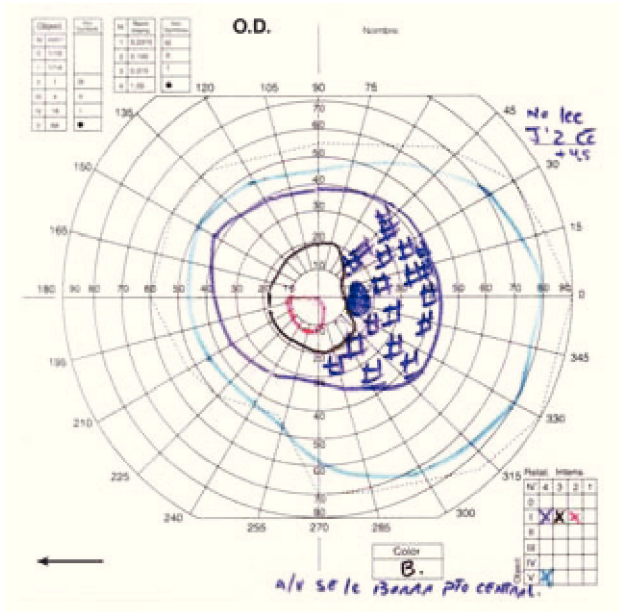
O.D.

Nombre

| Object | | |
|---|---|---|
| 0 | 1/4 | |
| I | 1/16 | |
| II | 1/4 | |
| III | 1 | |
| IV | 4 | |
| V | 16 | |
| | 64 | |

| | | |
|---|---|---|
| 1 | 0.0315 | |
| 2 | 0.100 | |
| 3 | 0.315 | |
| 4 | 1.00 | |

90
75
105
120
45
135
150
165
15
180
0
195
345
210
330
225
315
240
300
255
270
285

90 80 70 60 50 40 30 20 10 10 20 30 40 50 60 70 80 90

70 60 50 40 30 20 10
10 20 30 40 50 60 70

No lee
J'2 cc
+4.5

| Relat. | Intens. | | | |
|---|---|---|---|---|
| N° | 4 | 3 | 2 | 1 |
| 0 | | | | |
| I | X | X | X | |
| II | | | | |
| III | | | | |
| IV | | | | |
| V | X | | | |

Object

Color
B.

a/v se le borra pto central.